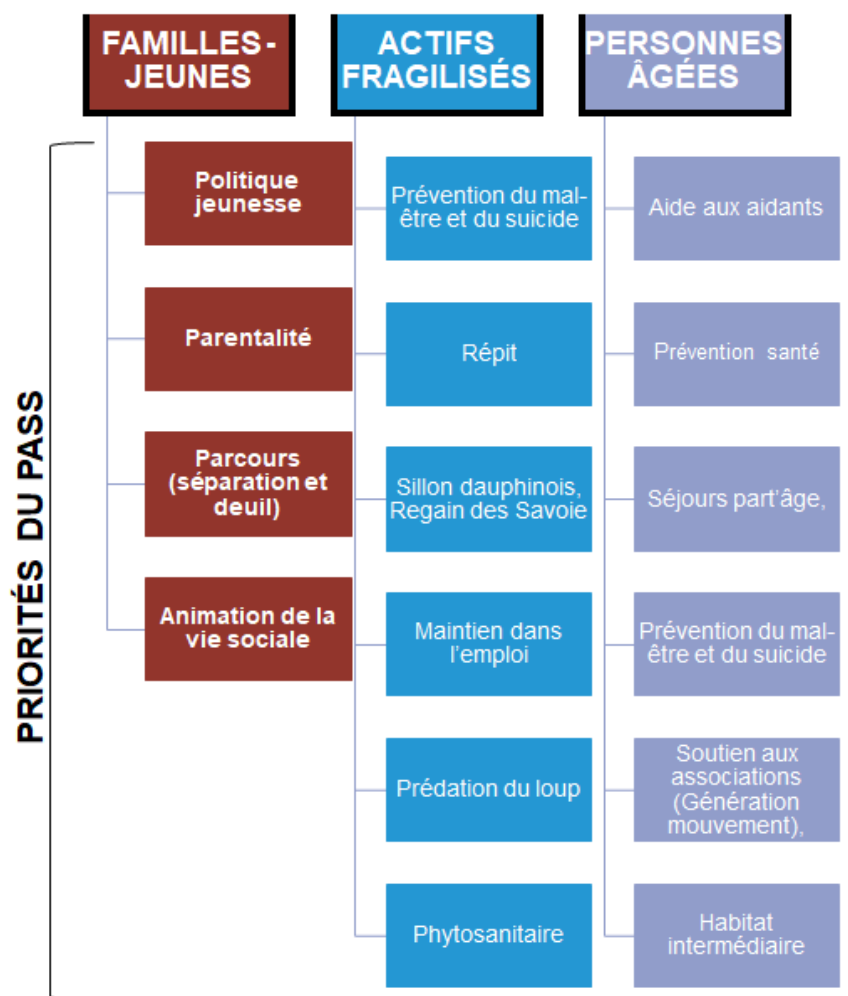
PRIORITÉS DU PASS

FAMILLES - JEUNES

Politique jeunesse

Parentalité

Parcours (séparation et deuil)

Animation de la vie sociale

ACTIFS FRAGILISÉS

Prévention du mal-être et du suicide

Répit

Sillon dauphinois, Regain des Savoie

Maintien dans l'emploi

Prédation du loup

Phytosanitaire

PERSONNES ÂGÉES

Aide aux aidants

Prévention santé

Séjours part'âge,

Prévention du mal-être et du suicide

Soutien aux associations (Génération mouvement),

Habitat intermédiaire